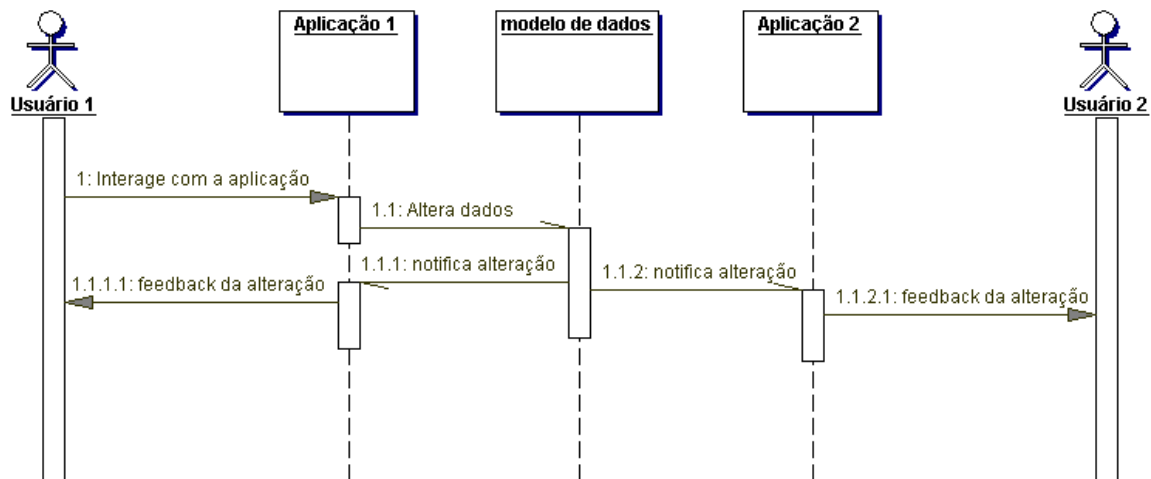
Usuário 1

Aplicação 1

modelo de dados

Aplicação 2

Usuário 2

1: Interage com a aplicação

1.1: Altera dados

1.1.1: notifica alteração

1.1.1.1: feedback da alteração

1.1.2: notifica alteração

1.1.2.1: feedback da alteração